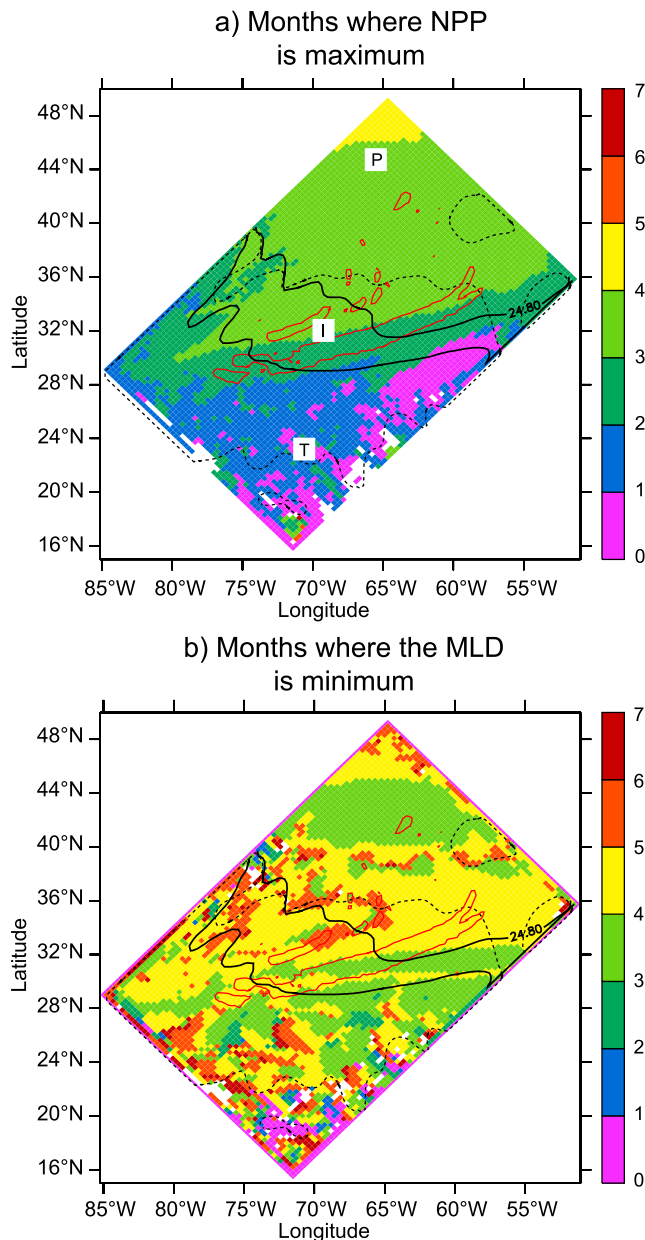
a) Months where NPP is maximum

48°N
44°N
40°N
36°N
32°N
28°N
24°N
20°N
16°N
Latitude

P
I
T
24.80

85°W 80°W 75°W 70°W 65°W 60°W 55°W
Longitude

7
6
5
4
3
2
1
0

b) Months where the MLD is minimum

48°N
44°N
40°N
36°N
32°N
28°N
24°N
20°N
16°N
Latitude

24.80

85°W 80°W 75°W 70°W 65°W 60°W 55°W
Longitude

7
6
5
4
3
2
1
0